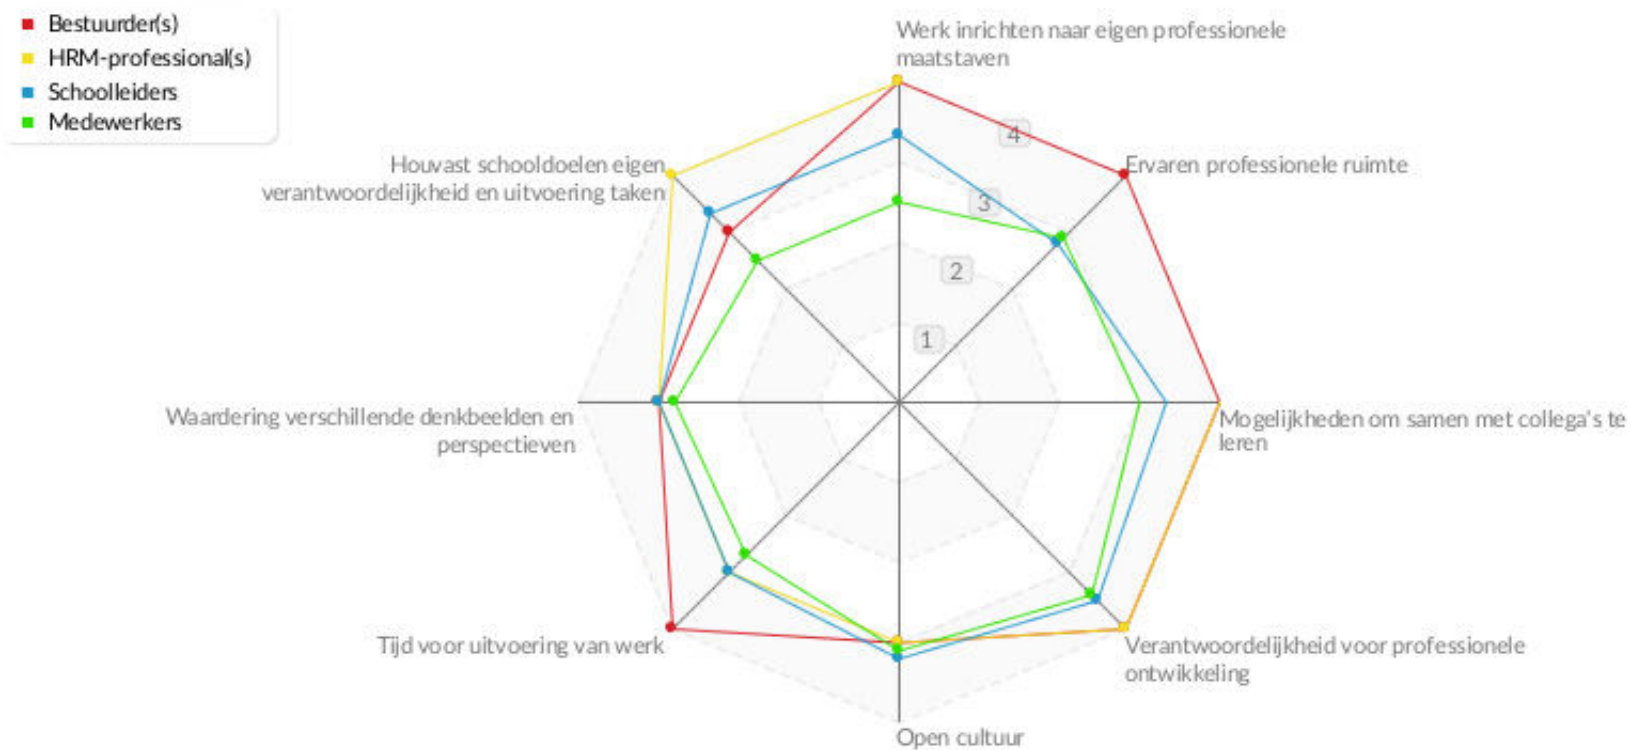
Bestuurder(s)
HRM-professional(s)
Schoolleiders
Medewerkers

Werk inrichten naar eigen professionele maatstaven

4
3
2
1

Houvast schooldoelen eigen verantwoordelijkheid en uitvoering taken

Ervaren professionele ruimte

Waardering verschillende denkbeelden en perspectieven

Mogelijkheden om samen met collega's te leren

Tijd voor uitvoering van werk

Verantwoordelijkheid voor professionele ontwikkeling

Open cultuur